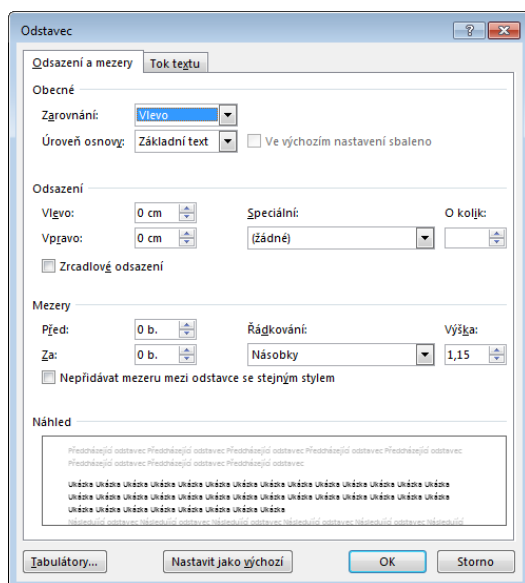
Odstavec

?

Odsazení a mezery | Tok textu

Obecné

Zarovnání: Vlevo

Úroveň osnovy: Základní text

Ve výchozím nastavení sbaleno

Odsazení

Vlevo: 0 cm

Vpravo: 0 cm

Speciální:

(žádné)

O kolik:

Zrcadlové odsazení

Mezery

Před: 0 b.

Za: 0 b.

Řádkování:

Násobky

Výška:

1,15

Nepřidávat mezeru mezi odstavce se stejným stylem

Náhled

Předcházející odstavec Předcházející odstavec Předcházející odstavec Předcházející odstavec Předcházející odstavec Předcházející odstavec Předcházející odstavec

Ukázka Ukázka Ukázka Ukázka Ukázka Ukázka Ukázka Ukázka Ukázka Ukázka Ukázka Ukázka Ukázka Ukázka Ukázka Ukázka Ukázka Ukázka Ukázka Ukázka Ukázka Ukázka Ukázka Ukázka Ukázka Ukázka Ukázka Ukázka Ukázka Ukázka Ukázka Ukázka Ukázka Ukázka Ukázka Ukázka Ukázka Ukázka Ukázka Ukázka Ukázka Ukázka Ukázka Ukázka Ukázka Ukázka Ukázka Ukázka Ukázka Ukázka Ukázka Ukázka Ukázka Ukázka Ukázka Ukázka Ukázka

Následující odstavec Následující odstavec Následující odstavec Následující odstavec Následující odstavec

Tabulátory...

Nastavit jako výchozí

OK

Storno